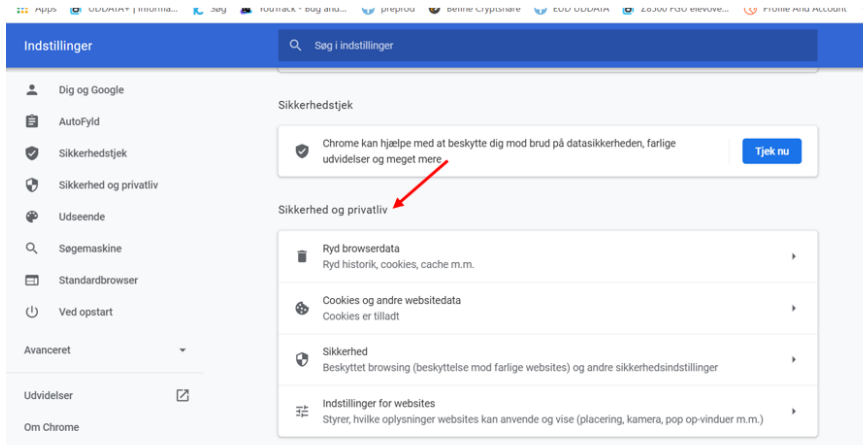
Apps UDDATA+ | Informa... Søg YouTrack - Bug and... preprod Bethe Cryptshare EUD UDDATA Z8500 FGU elevove... Profile And Account

Indstillinger

Søg i indstillinger

Dig og Google
AutoFyld
Sikkerhedstjek
Sikkerhed og privatliv
Udseende
Søgemaskine
Standardbrowser
Ved opstart

Avanceret

Udvidelser

Om Chrome

Sikkerhedstjek

Chrome kan hjælpe med at beskytte dig mod brud på datasikkerheden, farlige udvidelser og meget mere

Tjek nu

Sikkerhed og privatliv

Ryd browserdata
Ryd historik, cookies, cache m.m.

Cookies og andre websitedata
Cookies er tilladt

Sikkerhed
Beskyttet browsing (beskyttelse mod farlige websites) og andre sikkerhedsindstillinger

Indstillinger for websites
Styrer, hvilke oplysninger websites kan anvende og vise (placering, kamera, pop op-vinduer m.m.)